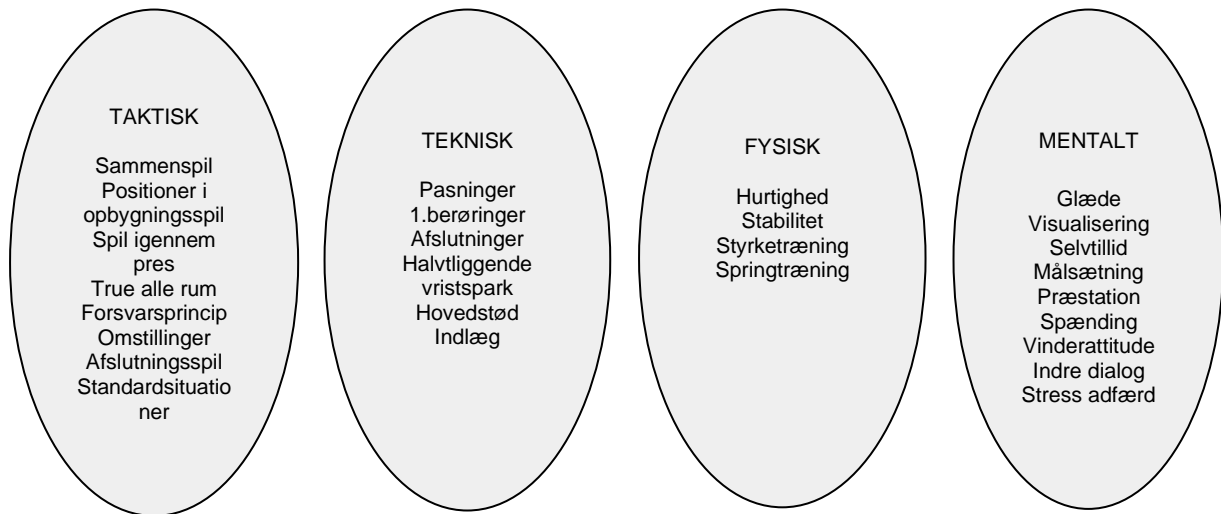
TAKTISK

Sammenspil
Positioner i opbygningsspil
Spil igennem pres
True alle rum
Forsvarsprincip
Omstillinger
Afslutningsspil
Standardsituationer

TEKNISK

Pasninger
1.berøringer
Afslutninger
Halvtliggende vristspark
Hovedstød
Indlæg

FYSISK

Hurtighed
Stabilitet
Styrketræning
Springtræning

MENTALT

Glæde
Visualisering
Selvtillid
Målsætning
Præstation
Spænding
Vinderattitude
Indre dialog
Stress adfærd